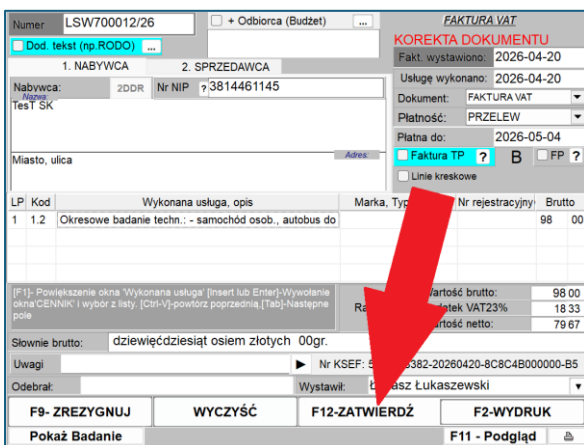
Numer LSW700012/26

+ Odbiorca (Budżet) ...

FAKTURA VAT

KOREKTA DOKUMENTU

Dod. tekst (np.RODO) ...

1. NABYWCA

2. SPRZEDAWCA

Fakt. wystawiono: 2026-04-20

Usługę wykonano: 2026-04-20

Nabywca: 2DDR Nr NIP ? 3814461145

Nazwa:
TesT SK

Dokument: FAKTURA VAT

Płatność: PRZELEW

Płatna do: 2026-05-04

Miasto, ulica

Adres:

Faktura TP ? B FP ?

Linie kreskowe

| LP | Kod | Wykonana usługa, opis | Marka, Typ | Nr rejestracyjny | Brutto |
|---|---|---|---|---|---|
| 1 | 1.2 | Okresowe badanie techn.: - samochód osob., autobus do | | | 98 00 |

[F1]- Powiększenie okna 'Wykonana usługa' [Insert lub Enter]-Wywołanie okna'CENNIK' i wybór z listy. [Ctrl-V]-powtórz poprzednią,[Tab]-Następne pole

Wartość brutto: 98 00

Ra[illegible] Podatek VAT23% 18 33

Wartość netto: 79 67

Słownie brutto: dziewięćdziesiąt osiem złotych 00gr.

Uwagi

Nr KSEF: 5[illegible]382-20260420-8C8C4B000000-B5

Odebrał:

Wystawił: Łukasz Łukaszewski

F9- ZREZYGNUJ

WYCZYŚĆ

F12-ZATWIERDŹ

F2-WYDRUK

Pokaż Badanie

F11 - Podgląd